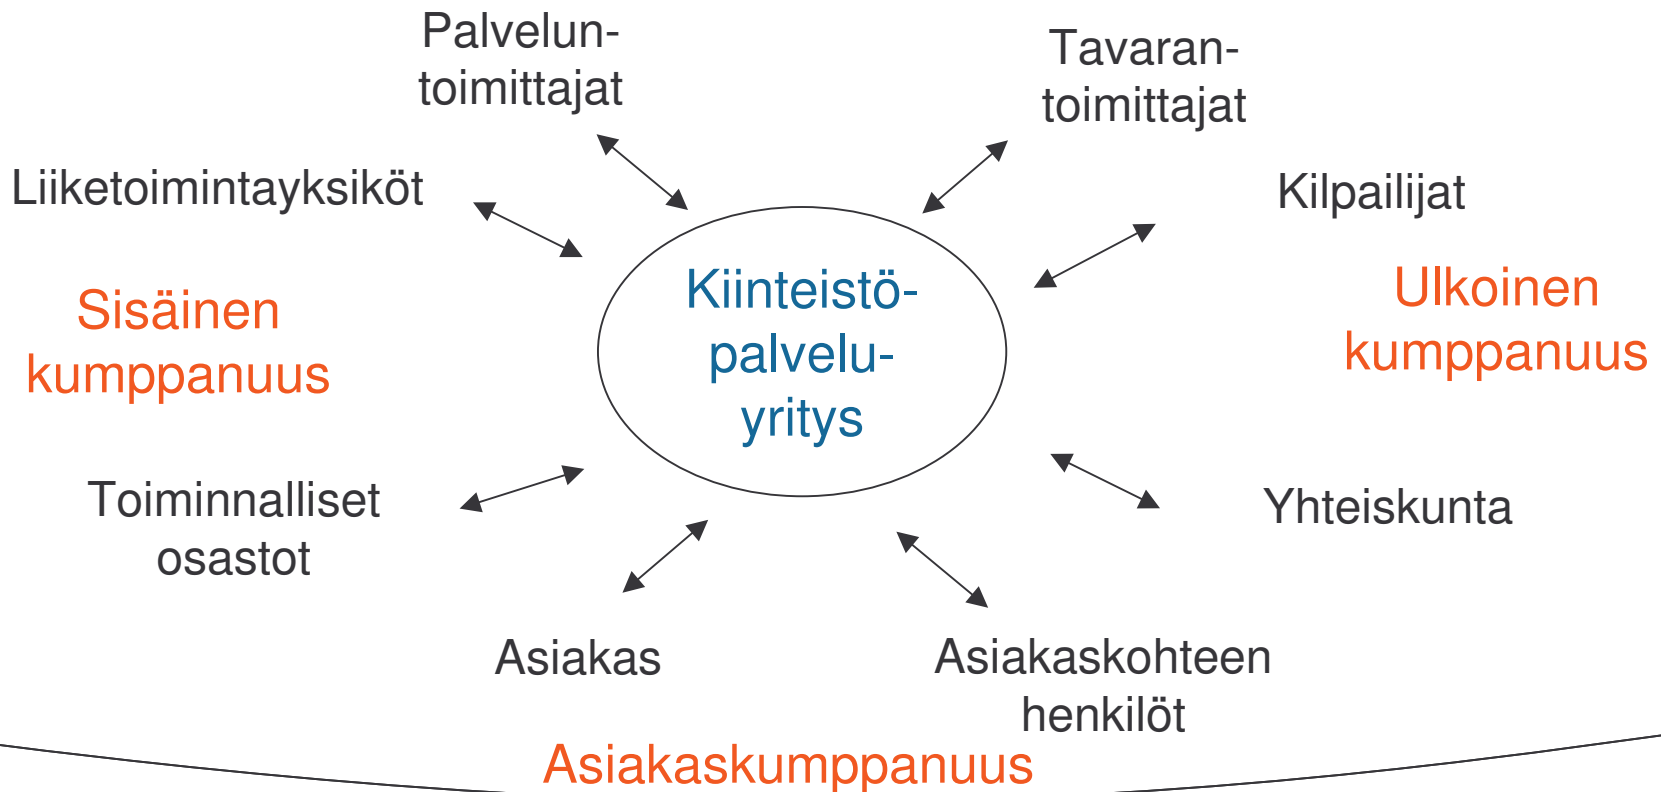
Palvelun-
toimittajat

Tavaran-
toimittajat

Liiketoimintayksiköt

Kilpailijat

Sisäinen
kumppanuus

Kiinteistö-
palvelu-
yritys

Ulkoinen
kumppanuus

Toiminnalliset
osastot

Yhteiskunta

Asiakas

Asiakaskohteen
henkilöt

Asiakaskumppanuus